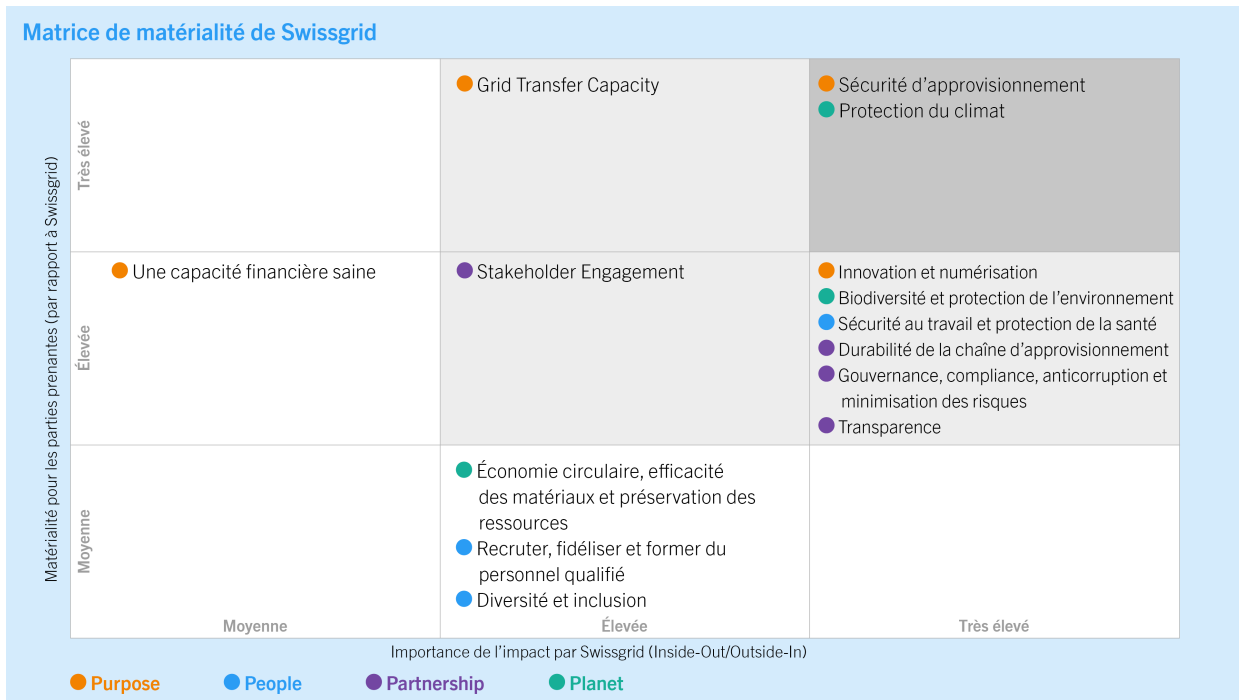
Matrice de matérialité de Swissgrid

Matérialité pour les parties prenantes (par rapport à Swissgrid)

| | Moyenne | Élevée | Très élevé |
|---|---|---|---|
| Très élevé | | Grid Transfer Capacity | Sécurité d’approvisionnement<br>Protection du climat |
| Élevée | Une capacité financière saine | Stakeholder Engagement | Innovation et numérisation<br>Biodiversité et protection de l’environnement<br>Sécurité au travail et protection de la santé<br>Durabilité de la chaîne d’approvisionnement<br>Gouvernance, compliance, anticorruption et minimisation des risques<br>Transparence |
| Moyenne | | Économie circulaire, efficacité des matériaux et préservation des ressources<br>Recruter, fidéliser et former du personnel qualifié<br>Diversité et inclusion | |

Importance de l’impact par Swissgrid (Inside-Out/Outside-In)

Purpose People Partnership Planet